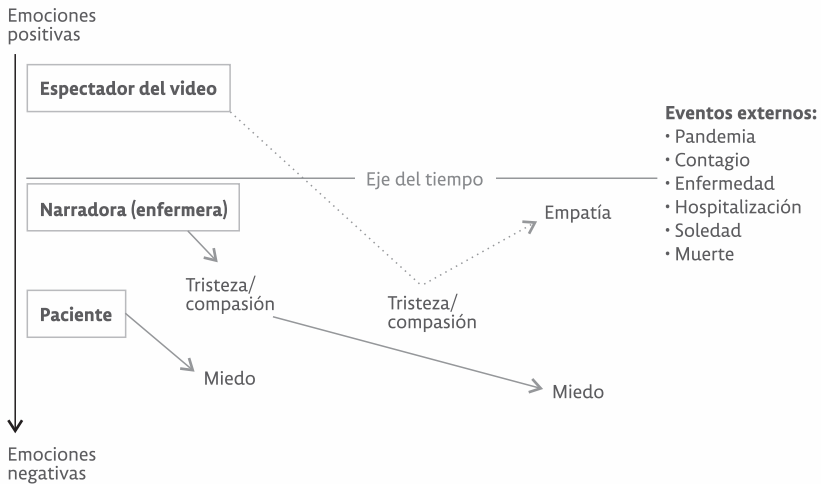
Emociones positivas

Espectador del video

Eventos externos:
· Pandemia
· Contagio
· Enfermedad
· Hospitalización
· Soledad
· Muerte

Eje del tiempo

Narradora (enfermera)

Empatía

Tristeza/ compasión

Tristeza/ compasión

Paciente

Miedo

Miedo

Emociones negativas